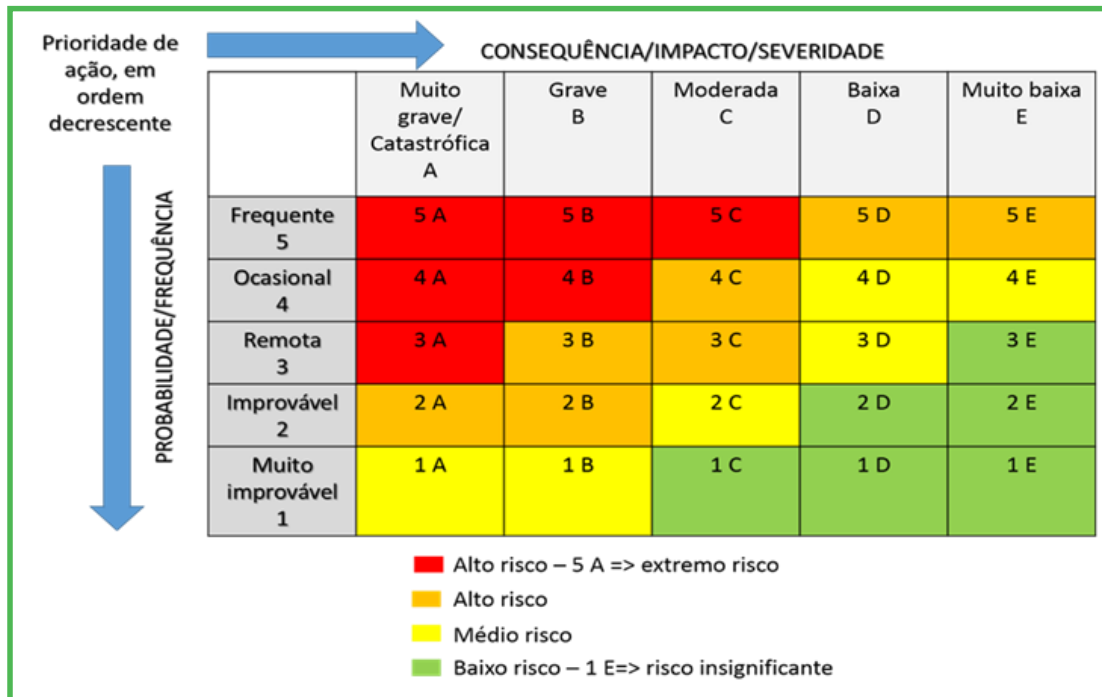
Prioridade de ação, em ordem decrescente

CONSEQUÊNCIA/IMPACTO/SEVERIDADE

PROBABILIDADE/FREQUÊNCIA

| | Muito grave/ Catastrófica A | Grave B | Moderada C | Baixa D | Muito baixa E |
|---|---|---|---|---|---|
| Frequente 5 | 5 A | 5 B | 5 C | 5 D | 5 E |
| Ocasional 4 | 4 A | 4 B | 4 C | 4 D | 4 E |
| Remota 3 | 3 A | 3 B | 3 C | 3 D | 3 E |
| Improvável 2 | 2 A | 2 B | 2 C | 2 D | 2 E |
| Muito improvável 1 | 1 A | 1 B | 1 C | 1 D | 1 E |

Alto risco – 5 A => extremo risco
Alto risco
Médio risco
Baixo risco – 1 E=> risco insignificante